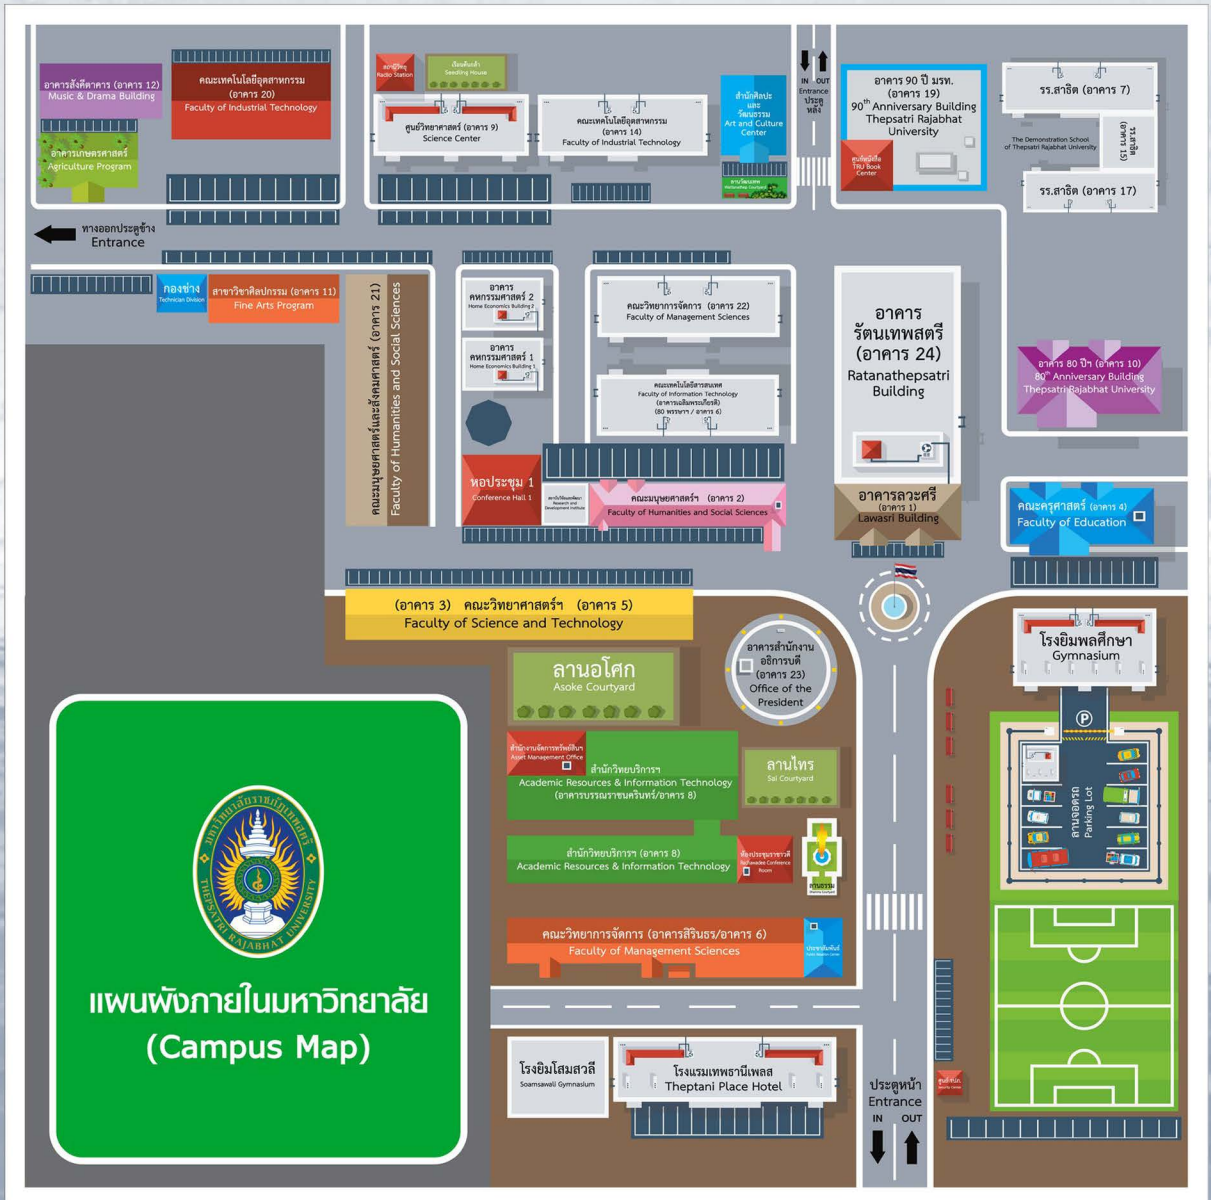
อาคารสังคีตาคาร (อาคาร 12)
Music & Drama Building

คณะเทคโนโลยีอุตสาหกรรม (อาคาร 20)
Faculty of Industrial Technology

อาคารเกษตรศาสตร์
Agriculture Program

สถานีวิทยุ
Radio Station

เรือนเพาะชำ
Seedling House

ศูนย์วิทยาศาสตร์ (อาคาร 9)
Science Center

คณะเทคโนโลยีอุตสาหกรรม (อาคาร 14)
Faculty of Industrial Technology

สำนักศิลปะและวัฒนธรรม
Art and Culture Center

IN OUT
Entrance
ประตูหลัง

อาคาร 90 ปี มรท. (อาคาร 19)
90$^{th}$ Anniversary Building
Thepsatri Rajabhat University

ศูนย์หนังสือ
TRU Book Center

รร.สาธิต (อาคาร 7)

The Demonstration School of Thepsatri Rajabhat University

รร.สาธิต (อาคาร 15)

รร.สาธิต (อาคาร 17)

ทางออกประตูข้าง
Entrance

กองช่าง
Technician Division

สาขาวิชาศิลปกรรม (อาคาร 11)
Fine Arts Program

คณะมนุษยศาสตร์และสังคมศาสตร์ (อาคาร 21)
Faculty of Humanities and Social Sciences

อาคารคหกรรมศาสตร์ 2
Home Economics Building 2

อาคารคหกรรมศาสตร์ 1
Home Economics Building 1

คณะวิทยาการจัดการ (อาคาร 22)
Faculty of Management Sciences

คณะเทคโนโลยีสารสนเทศ
Faculty of Information Technology
(อาคารเฉลิมพระเกียรติ)
(80 พรรษาฯ / อาคาร 6)

อาคาร รัตนเทพสตรี (อาคาร 24)
Ratanathepsatri Building

อาคาร 80 ปี (อาคาร 10)
80$^{th}$ Anniversary Building
Thepsatri Rajabhat University

หอประชุม 1
Conference Hall 1

สถาบันวิจัยและพัฒนา
Research and Development Institute

คณะมนุษยศาสตร์ฯ (อาคาร 2)
Faculty of Humanities and Social Sciences

อาคารลวะศรี
(อาคาร 1)
Lawasri Building

คณะครุศาสตร์ (อาคาร 4)
Faculty of Education

(อาคาร 3) คณะวิทยาศาสตร์ฯ (อาคาร 5)
Faculty of Science and Technology

ลานอโศก
Asoke Courtyard

อาคารสำนักงานอธิการบดี
(อาคาร 23)
Office of the President

โรงยิมพลศึกษา
Gymnasium

สำนักงานจัดการทรัพย์สิน
Asset Management Office

สำนักวิทยบริการ
Academic Resources & Information Technology
(อาคารบรรณราชนครินทร์/อาคาร 8)

ลานไทร
Sai Courtyard

ลานจอดรถ
Parking Lot

สำนักวิทยบริการ (อาคาร 8)
Academic Resources & Information Technology

ห้องประชุมราชาวดี
Rachawadee Conference Room

ลานธรรม

คณะวิทยาการจัดการ (อาคารสิรินธร/อาคาร 6)
Faculty of Management Sciences

ประชาสัมพันธ์

แผนผังภายในมหาวิทยาลัย
(Campus Map)

THEPSATRI RAJABHAT UNIVERSITY

โรงยิมโสมสวลี
Soamsawali Gymnasium

โรงแรมเทพธานีเพลส
Theptani Place Hotel

ประตูหน้า
Entrance
IN OUT

ศูนย์ รปภ.